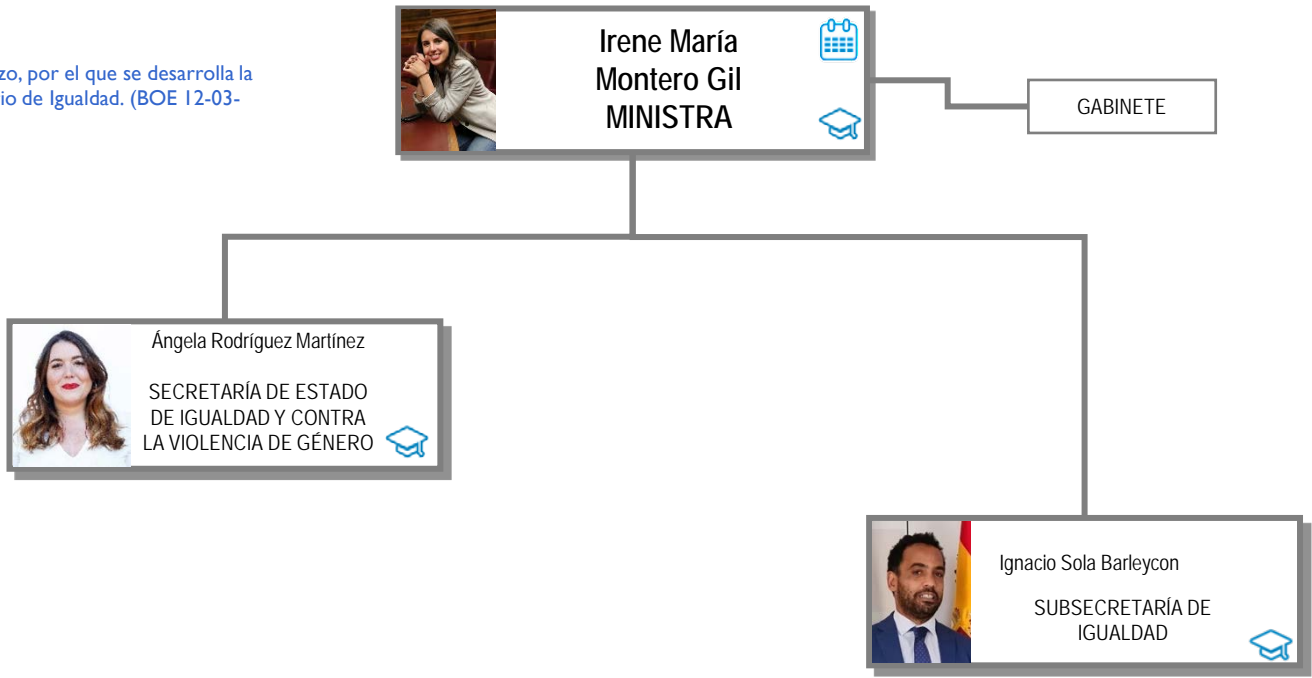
zo, por el que se desarrolla la
io de Igualdad. (BOE 12-03-

Irene María Montero Gil
MINISTRA

GABINETE

Ángela Rodríguez Martínez

SECRETARÍA DE ESTADO DE IGUALDAD Y CONTRA LA VIOLENCIA DE GÉNERO

Ignacio Sola Barleycon

SUBSECRETARÍA DE IGUALDAD